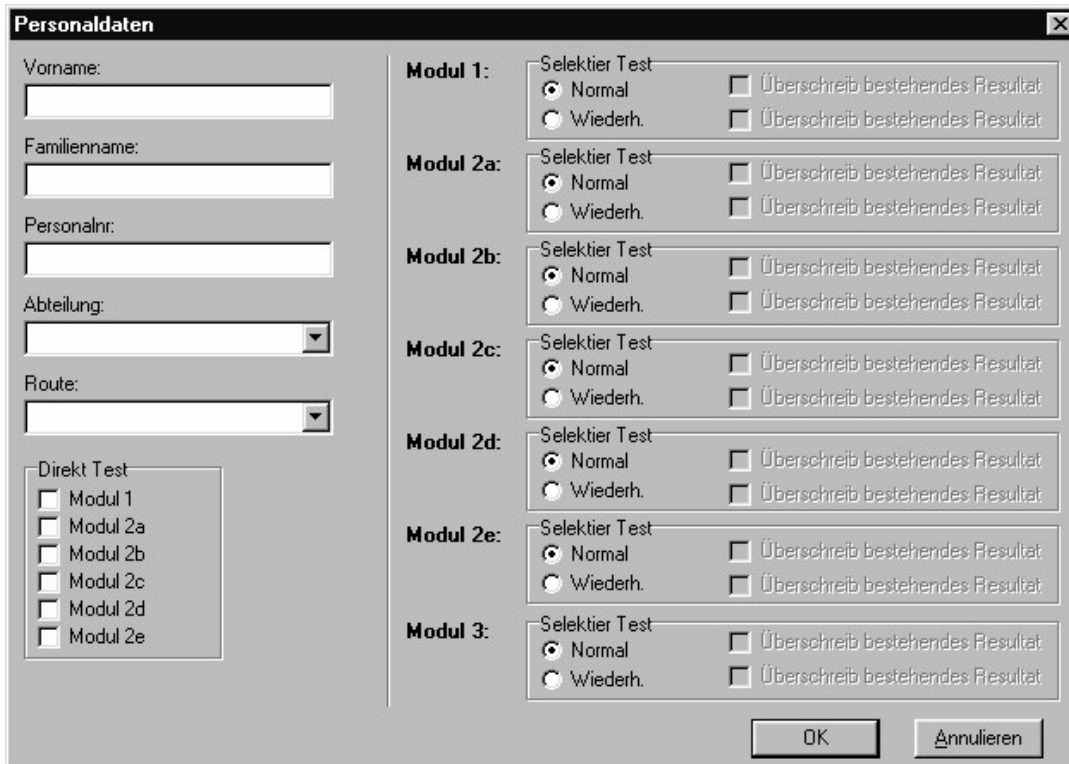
Personaldaten

Vorname:

Familienname:

Personalnr:

Abteilung:

Route:

Direkt Test
Modul 1
Modul 2a
Modul 2b
Modul 2c
Modul 2d
Modul 2e

Modul 1:
Selektier Test
Normal
Wiederh.
Überschreib bestehendes Resultat
Überschreib bestehendes Resultat

Modul 2a:
Selektier Test
Normal
Wiederh.
Überschreib bestehendes Resultat
Überschreib bestehendes Resultat

Modul 2b:
Selektier Test
Normal
Wiederh.
Überschreib bestehendes Resultat
Überschreib bestehendes Resultat

Modul 2c:
Selektier Test
Normal
Wiederh.
Überschreib bestehendes Resultat
Überschreib bestehendes Resultat

Modul 2d:
Selektier Test
Normal
Wiederh.
Überschreib bestehendes Resultat
Überschreib bestehendes Resultat

Modul 2e:
Selektier Test
Normal
Wiederh.
Überschreib bestehendes Resultat
Überschreib bestehendes Resultat

Modul 3:
Selektier Test
Normal
Wiederh.
Überschreib bestehendes Resultat
Überschreib bestehendes Resultat

OK
Annulieren